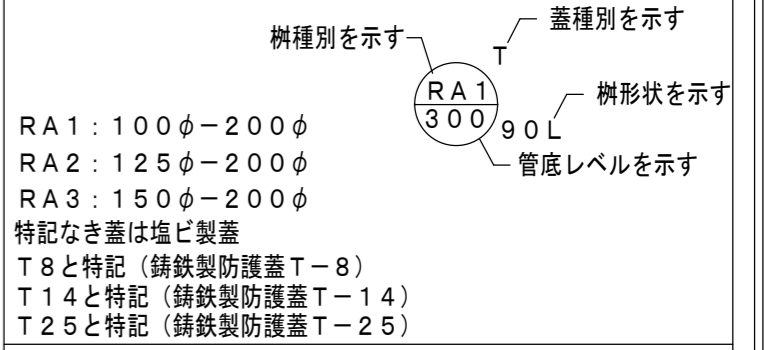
桝種別を示す

蓋種別を示す

T

RA1

300

90L

桝形状を示す

管底レベルを示す

RA1：100$\phi$－200$\phi$

RA2：125$\phi$－200$\phi$

RA3：150$\phi$－200$\phi$

特記なき蓋は塩ビ製蓋

T8と特記（鋳鉄製防護蓋T－8）

T14と特記（鋳鉄製防護蓋T－14）

T25と特記（鋳鉄製防護蓋T－25）